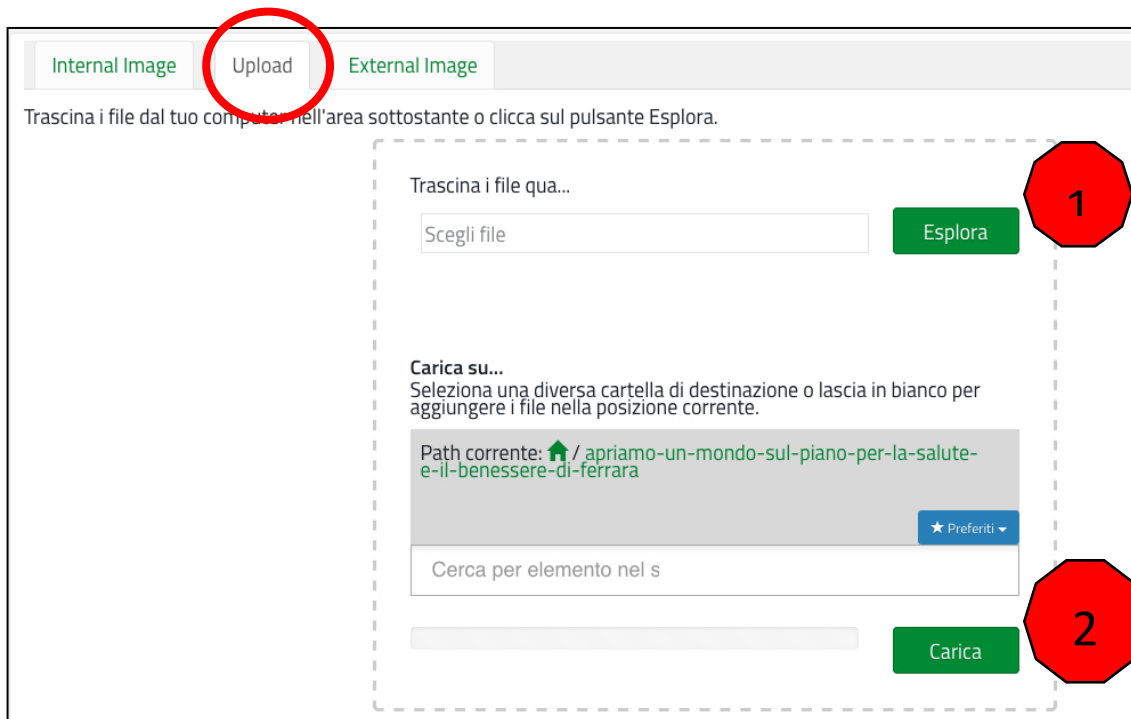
Internal Image | Upload | External Image

Trascina i file dal tuo computer nell'area sottostante o clicca sul pulsante Esplora.

Trascina i file qua...

Scegli file

Esplora

1

Carica su...
Seleziona una diversa cartella di destinazione o lascia in bianco per aggiungere i file nella posizione corrente.

Path corrente: / apriamo-un-mondo-sul-piano-per-la-salute-e-il-benessere-di-ferrara

★ Preferiti

Cerca per elemento nel s

2

Carica